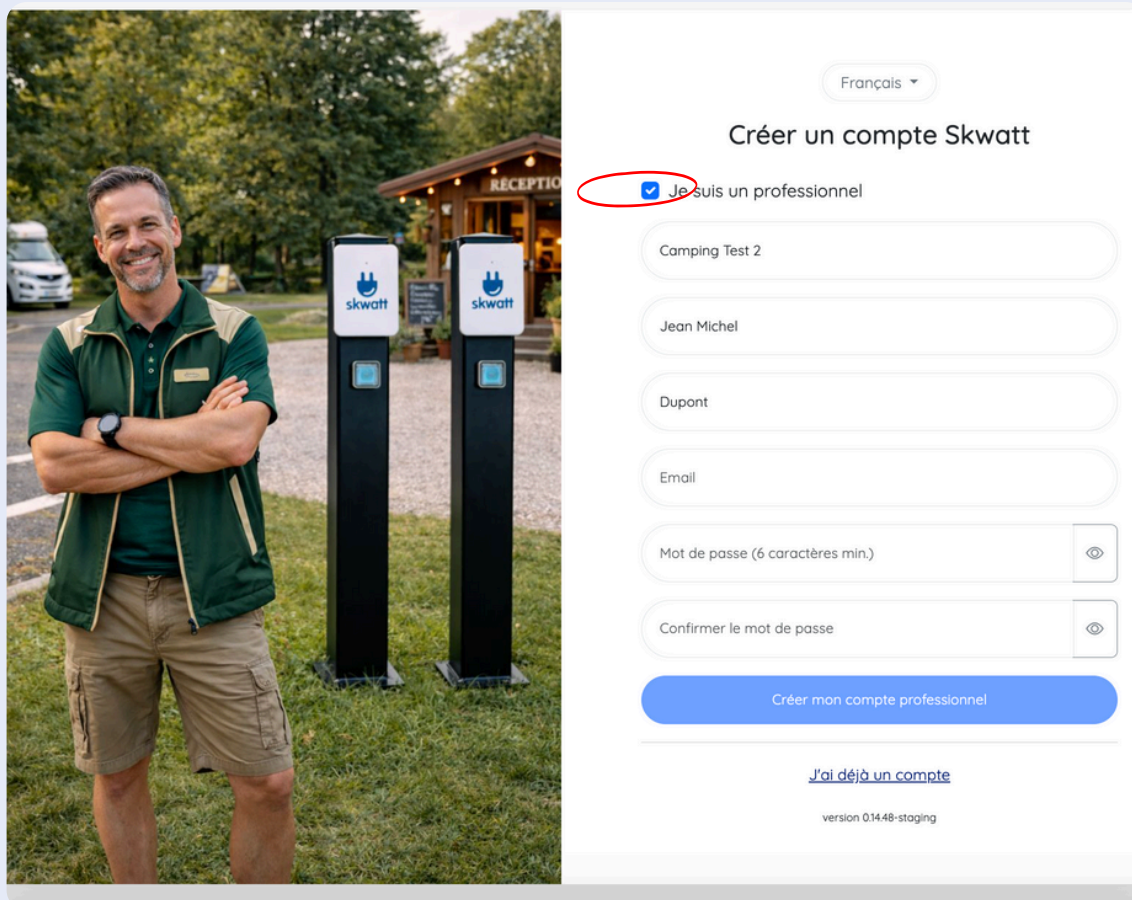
RECEPTIO

skwatt

skwatt

Français

Créer un compte Skwatt

Je suis un professionnel

Camping Test 2

Jean Michel

Dupont

Email

Mot de passe (6 caractères min.)

Confirmer le mot de passe

Créer mon compte professionnel

J'ai déjà un compte

version 0.14.48-staging